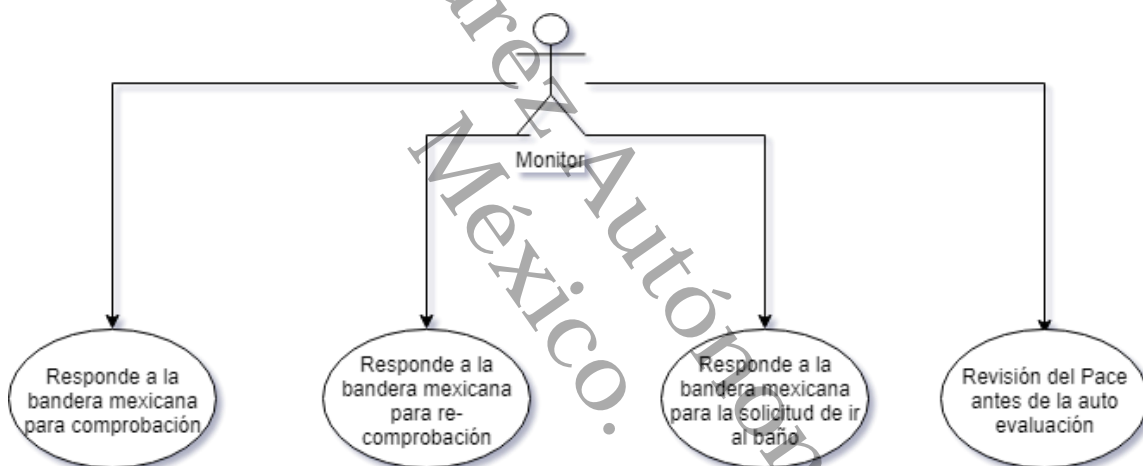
Monitor

Responde a la bandera mexicana para comprobación

Responde a la bandera mexicana para re-comprobación

Responde a la bandera mexicana para la solicitud de ir al baño

Revisión del Pace antes de la auto evaluación

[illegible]rez Autónom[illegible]
México.